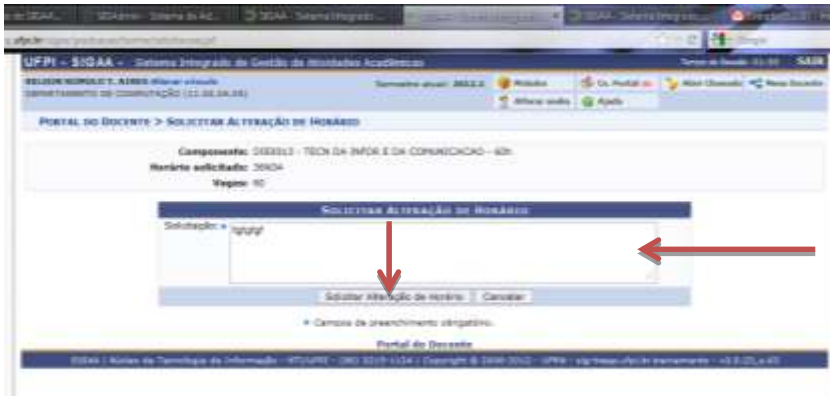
SIGAA | SIGAdmin - Sistema de Ad... | SIGAA - Sistema Integrado ... | SIGAA - Sistema Integrado ... | SIGAA - Sistema Integrado ...

ufpi.br

UFPI - SIGAA - Sistema Integrado de Gestão de Atividades Acadêmicas

SAIR

DEPARTAMENTO DE COMPUTAÇÃO

Semestre atual: 2012.2

Módulos | Cx. Postal | Abrir Chamado | Menu Docente

Alterar senha | Ajuda

PORTAL DO DOCENTE > SOLICITAR ALTERAÇÃO DE HORÁRIO

Componente: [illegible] - TECN DA INFOR E DA COMUNICACAO - 60h

Horário solicitado: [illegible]

Vagas: 50

SOLICITAR ALTERAÇÃO DE HORÁRIO

Solicitação: * fgfgfgf

Solicitar Alteração de Horário | Cancelar

* Campos de preenchimento obrigatório.

Portal do Docente

SIGAA | Núcleo de Tecnologia da Informação - NTI/UFPI - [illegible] | Copyright © 2006-2012 - UFRN - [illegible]